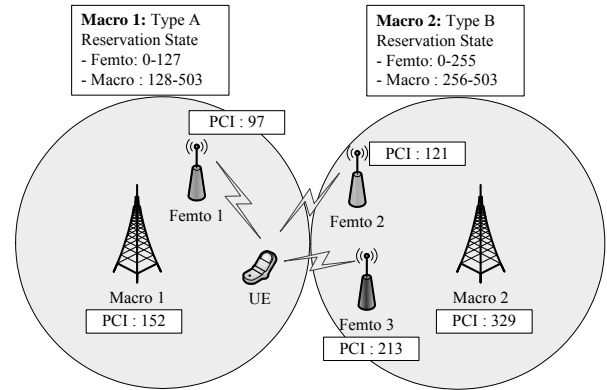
**Macro 1:** Type A
Reservation State
- Femto: 0-127
- Macro : 128-503

**Macro 2:** Type B
Reservation State
- Femto: 0-255
- Macro : 256-503

PCI : 97

Femto 1

PCI : 121

Femto 2

Macro 1

PCI : 152

UE

Femto 3

PCI : 213

Macro 2

PCI : 329